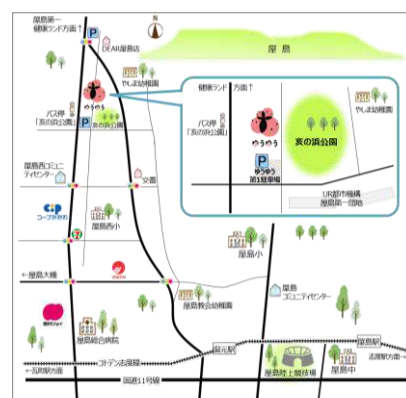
屋島第一健康ランド方面↑
N
DEAR屋島店
屋島
やしま幼稚園
ゆうゆう
バス停「亥の浜公園」
亥の浜公園
健康ランド方面↑
バス停「亥の浜公園」
ゆうゆう
亥の浜公園
やしま幼稚園
P
ゆうゆう第1駐車場
UR都市機構屋島第一団地
屋島西コミュニティセンター
交番
コープかがわ
屋島西小
屋島小
←屋島大橋
屋島教会幼稚園
屋島コミュニティセンター
屋島総合病院
コトデン志度線
←瓦町方面
国道11号線
屋島
屋島中
屋島駅
志度駅方面→
屋島競技場